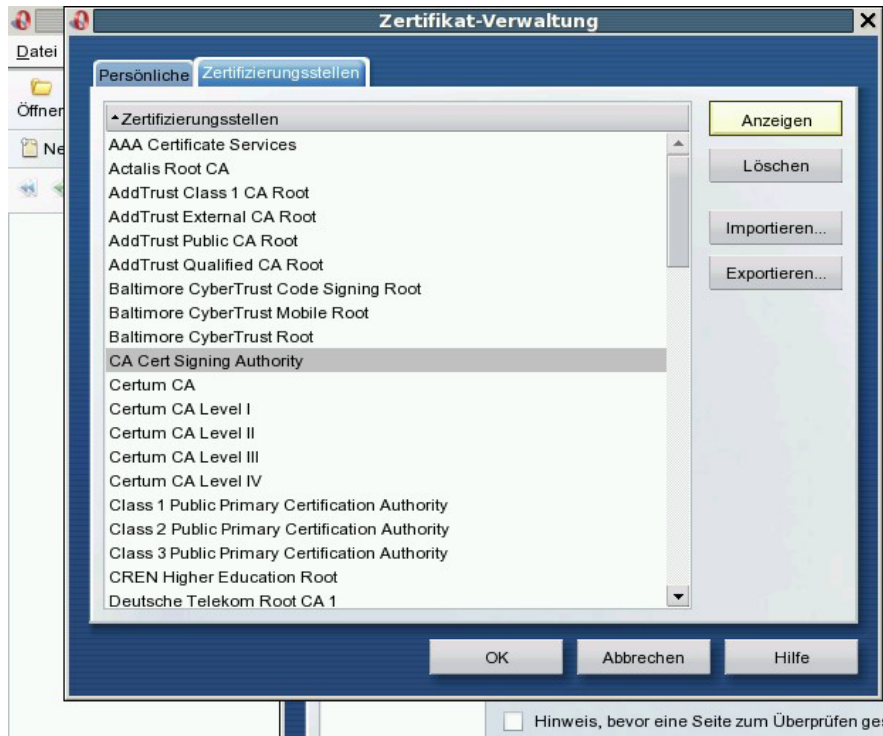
Zertifikat-Verwaltung

Datei

Öffner

Ne

Persönliche Zertifizierungsstellen

Zertifizierungsstellen
AAA Certificate Services
Actalis Root CA
AddTrust Class 1 CA Root
AddTrust External CA Root
AddTrust Public CA Root
AddTrust Qualified CA Root
Baltimore CyberTrust Code Signing Root
Baltimore CyberTrust Mobile Root
Baltimore CyberTrust Root
CA Cert Signing Authority
Certum CA
Certum CA Level I
Certum CA Level II
Certum CA Level III
Certum CA Level IV
Class 1 Public Primary Certification Authority
Class 2 Public Primary Certification Authority
Class 3 Public Primary Certification Authority
CREN Higher Education Root
Deutsche Telekom Root CA 1

Anzeigen
Löschen
Importieren...
Exportieren...

OK
Abbrechen
Hilfe

Hinweis, bevor eine Seite zum Überprüfen ge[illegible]